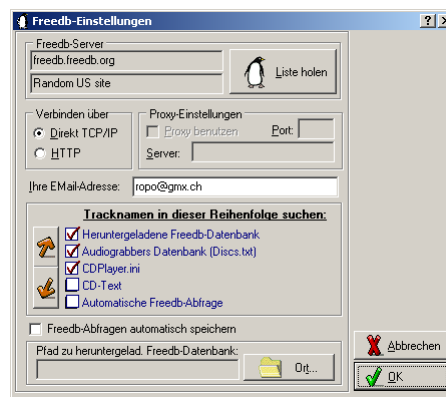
Freedb-Einstellungen
?
X
Freedb-Server
freedb.freedb.org
Random US site
Liste holen
Verbinden über
Direkt TCP/IP
HTTP
Proxy-Einstellungen
Proxy benutzen
Port:
Server:
Ihre EMail-Adresse:
ropo@gmx.ch
Tracknamen in dieser Reihenfolge suchen:
Heruntergeladene Freedb-Datenbank
Audiograbbers Datenbank (Discs.txt)
CDPlayer.ini
CD-Text
Automatische Freedb-Abfrage
Freedb-Abfragen automatisch speichern
Pfad zu heruntergelad. Freedb-Datenbank:
Ort...
Abbrechen
OK